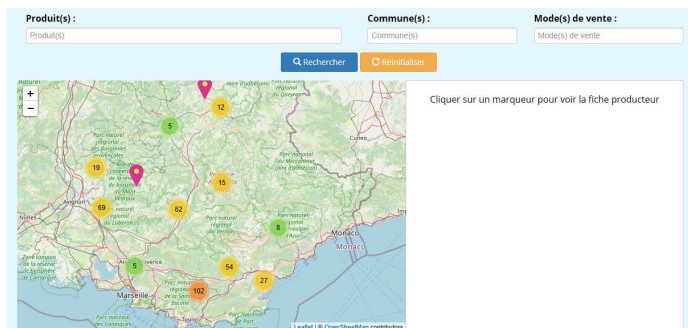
Produit(s) :
Produit(s)
Commune(s) :
Commune(s)
Mode(s) de vente :
Mode(s) de vente
Rechercher
Réinitialiser

+
−
12
5
19
15
69
62
8
5
54
27
102
Cuneo
Monaco
Marseille
Leaflet | © OpenStreetMap contributors

Cliquer sur un marqueur pour voir la fiche producteur